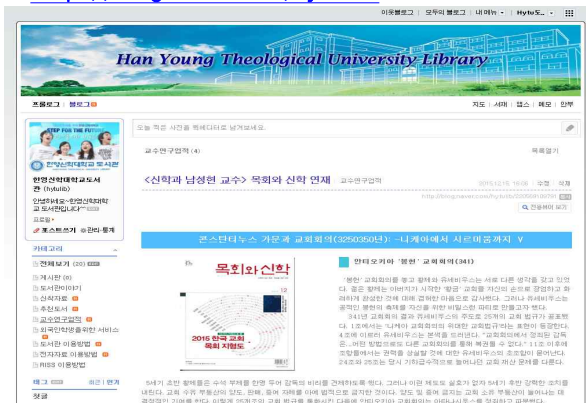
이웃블로그 | 모두의 블로그 | 내 메뉴 | Hytu도...

Han Young Theological University Library

프롤로그 | 블로그

지도 | 서재 | 태그 | 메모 | 안부

STEP FOR THE FUTURE

한영신학대학교 도서관

한영신학대학교도서관 (hytulib)

안녕하세요~한영신학대학교 도서관입니다^^

프로필

포스트쓰기 관리·통계

카테고리

전체보기 (20)

게시판 (6)

도서관이야기

신착자료

추천도서

교수연구업적

외국인학생을위한 서비스

도서관 이용방법

전자자료 이용방법

RISS 이용방법

태그 | 최근 | 전체

오늘 작은 사진을 배경이미지로 남겨보세요.

교수연구업적 (4)

목록열기

<신학과 남성현 교수> 목회와 신학 연재 교수연구업적

2015.12.16. 16:08 | 수정 | 삭제

http://blog.naver.com/hytulib/220569...

전용뷰어 보기

콘스탄티누스 가문과 교회회의(325년-350년) -니케아에서 시르미움까지 V

목회와신학

2015 한국 교회 목회 지형도

안티오키아 '봉헌' 교회회의(341)

'봉헌' 교회회의를 통과 함께 유세비우스는 서로 다른 생각을 갖고 있었다. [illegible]

5세기 초반 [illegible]